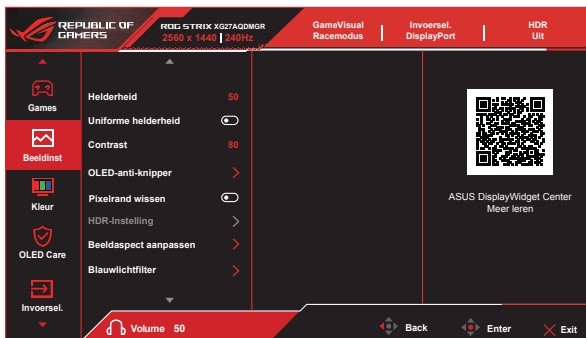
REPUBLIC OF GAMERS

ROG STRIX XG27AQDMGR
2560 x 1440 | 240Hz

GameVisual
Racemodus

Invoersel.
DisplayPort

HDR
Uit

Games

Beeldinst

Kleur

OLED Care

Invoersel.

Helderheid 50
Uniforme helderheid
Contrast 80
OLED-anti-knipper
Pixelrand wissen
HDR-Instelling
Beeldaspect aanpassen
Blauwlichtfilter

ASUS DisplayWidget Center
Meer leren

Volume 50

Back

Enter

Exit